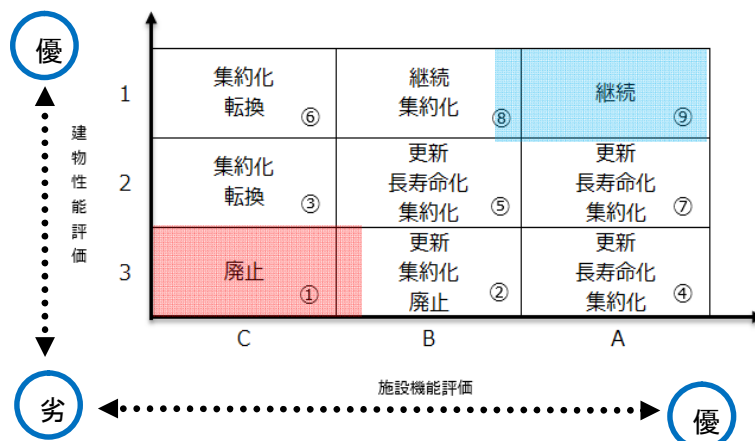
優

建物性能評価

劣

| | C | B | A |
|---|---|---|---|
| 1 | 集約化 転換 ⑥ | 継続 集約化 ⑧ | 継続 ⑨ |
| 2 | 集約化 転換 ③ | 更新 長寿命化 集約化 ⑤ | 更新 長寿命化 集約化 ⑦ |
| 3 | 廃止 ① | 更新 集約化 廃止 ② | 更新 長寿命化 集約化 ④ |

施設機能評価

劣

優